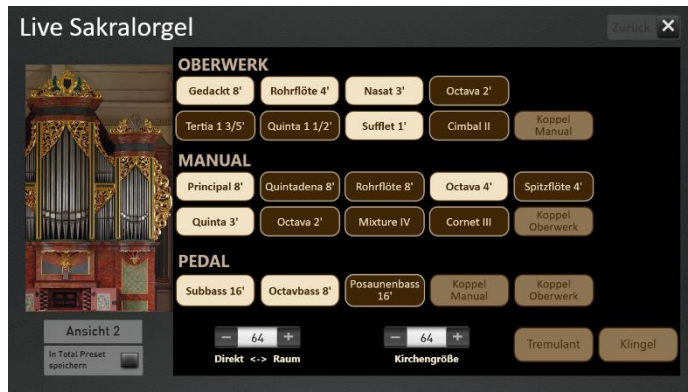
Live Sakralorgel

Zurück ✕

OBERWERK

Gedackt 8'
Rohrflöte 4'
Nasat 3'
Octava 2'

Tertia 1 3/5'
Quinta 1 1/2'
Sufflet 1'
Cimbal II
Koppel Manual

MANUAL

Principal 8'
Quintadena 8'
Rohrflöte 8'
Octava 4'
Spitzflöte 4'

Quinta 3'
Octava 2'
Mixture IV
Cornet III
Koppel Oberwerk

PEDAL

Subbass 16'
Octavbass 8'
Posaunenbass 16'
Koppel Manual
Koppel Oberwerk

Ansicht 2

In Total Preset speichern

– 64 +
Direkt <-> Raum

– 64 +
Kirchengröße

Tremulant
Klingel